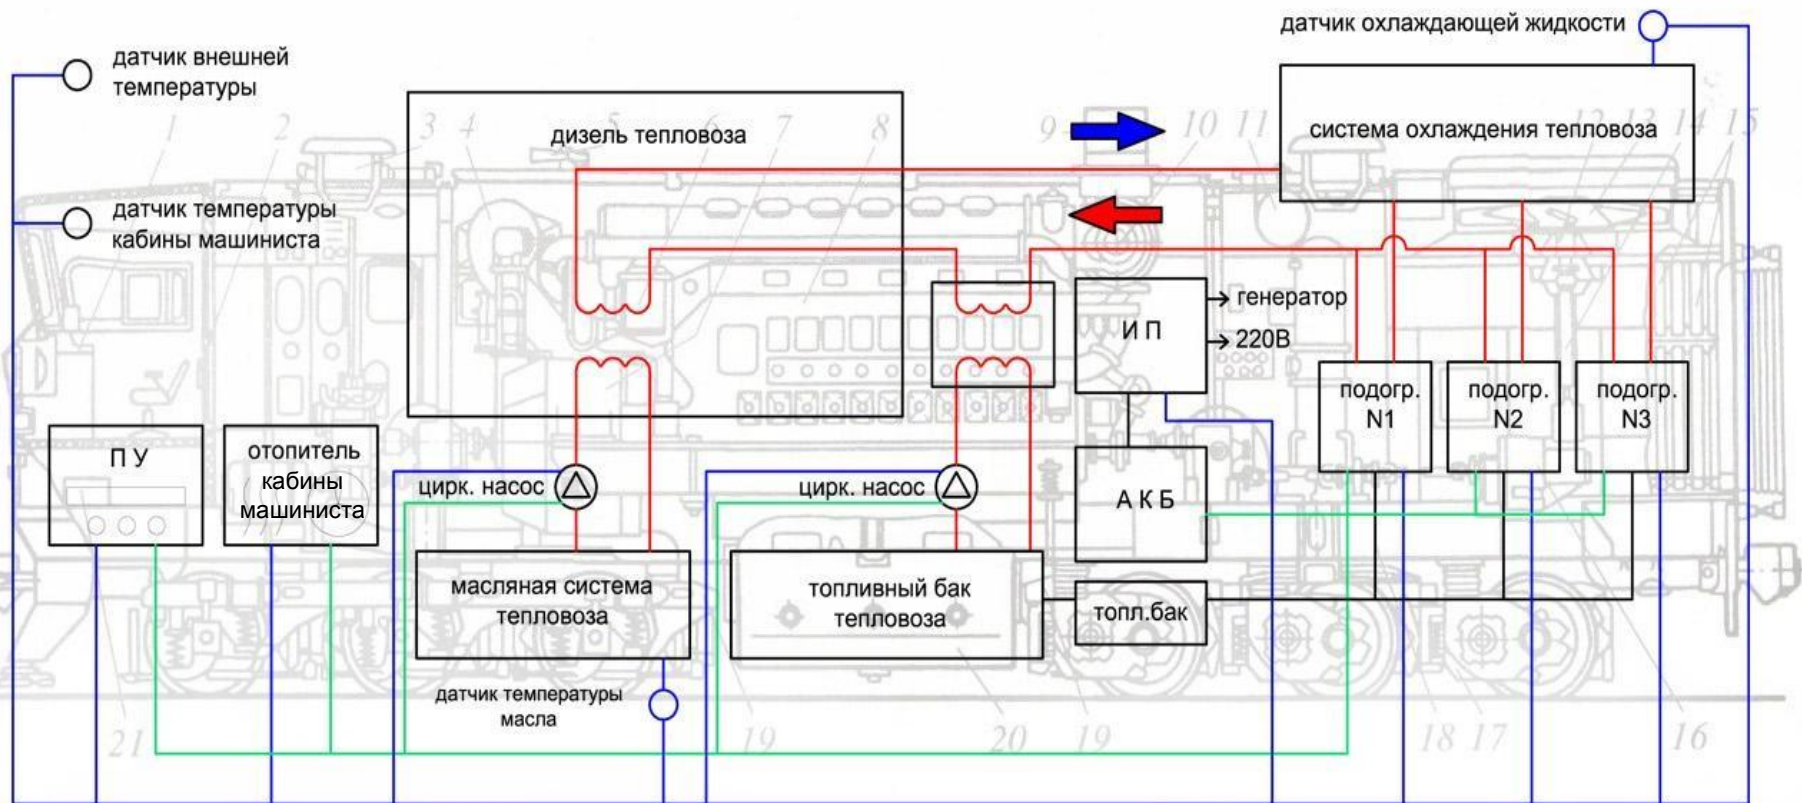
датчик охлаждающей жидкости

датчик внешней температуры

дизель тепловоза

система охлаждения тепловоза

датчик температуры кабины машиниста

генератор

И П

220В

подогр. N1

подогр. N2

подогр. N3

П У

отопитель кабины машиниста

цирк. насос

цирк. насос

А К Б

масляная система тепловоза

топливный бак тепловоза

топл.бак

датчик температуры масла

1 2 3 4 5 6 7 8 9 10 11 12 13 14 15 16 17 18 19 19 20 21